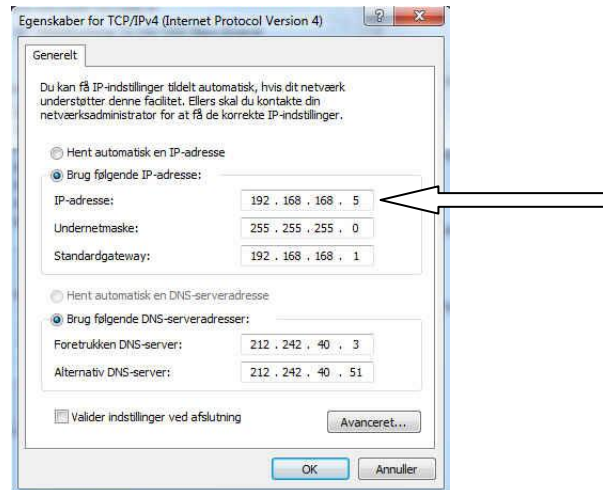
Egenskaber for TCP/IPv4 (Internet Protocol Version 4)

?

X

Generelt

Du kan få IP-indstillinger tildelt automatisk, hvis dit netværk understøtter denne facilitet. Ellers skal du kontakte din netværksadministrator for at få de korrekte IP-indstillinger.

Hent automatisk en IP-adresse

Brug følgende IP-adresse:

IP-adresse: 192 . 168 . 168 . 5

Undernetmaske: 255 . 255 . 255 . 0

Standardgateway: 192 . 168 . 168 . 1

Hent automatisk en DNS-serveradresse

Brug følgende DNS-serveradresser:

Foretrukken DNS-server: 212 . 242 . 40 . 3

Alternativ DNS-server: 212 . 242 . 40 . 51

Valider indstillinger ved afslutning

Avanceret...

OK

Annuller